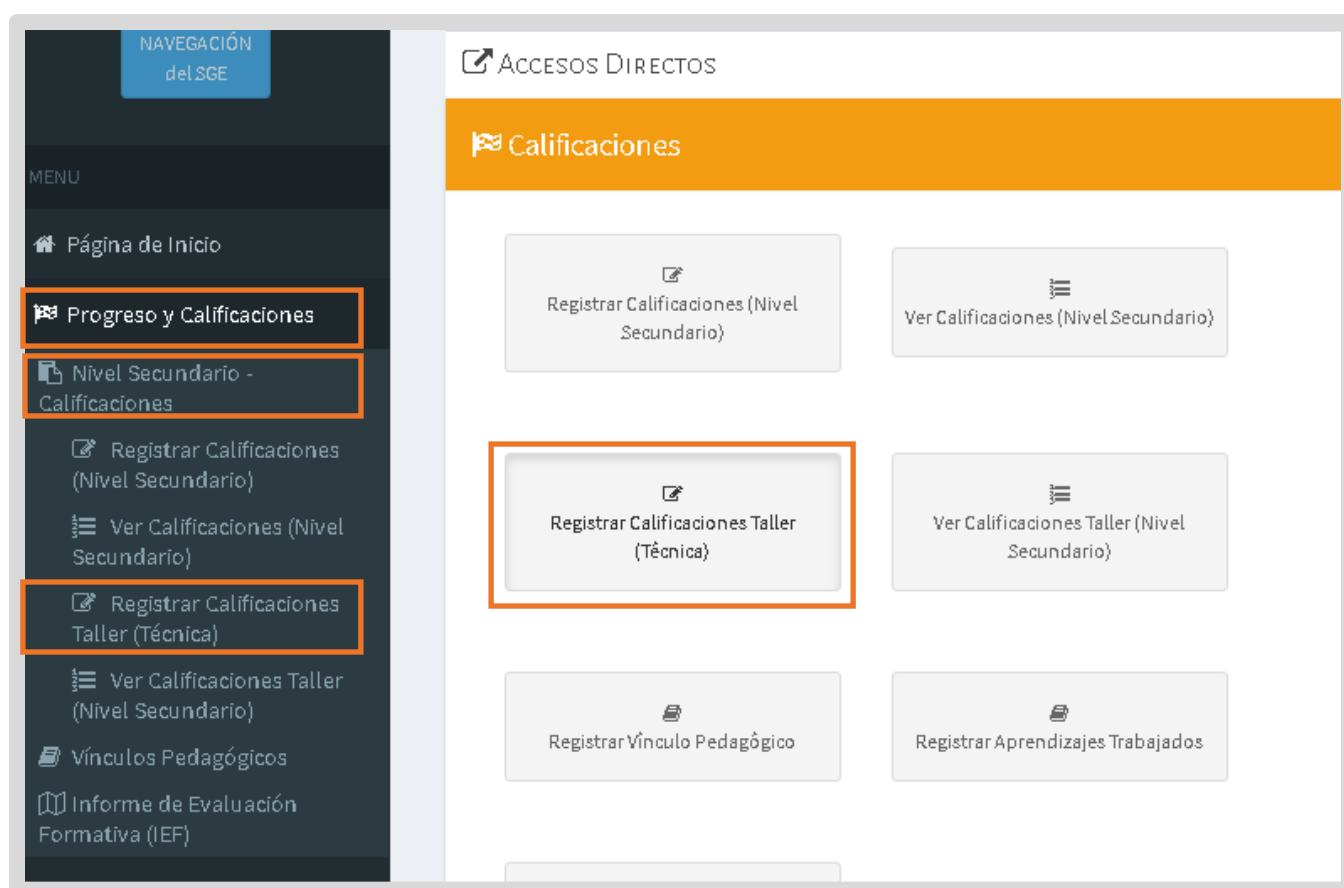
NAVEGACIÓN del SGE

MENU

Página de Inicio

Progreso y Calificaciones

Nivel Secundario - Calificaciones

Registrar Calificaciones (Nivel Secundario)

Ver Calificaciones (Nivel Secundario)

Registrar Calificaciones Taller (Técnica)

Ver Calificaciones Taller (Nivel Secundario)

Vínculos Pedagógicos

Informe de Evaluación Formativa (IEF)

ACCESOS DIRECTOS

Calificaciones

Registrar Calificaciones (Nivel Secundario)

Ver Calificaciones (Nivel Secundario)

Registrar Calificaciones Taller (Técnica)

Ver Calificaciones Taller (Nivel Secundario)

Registrar Vínculo Pedagógico

Registrar Aprendizajes Trabajados